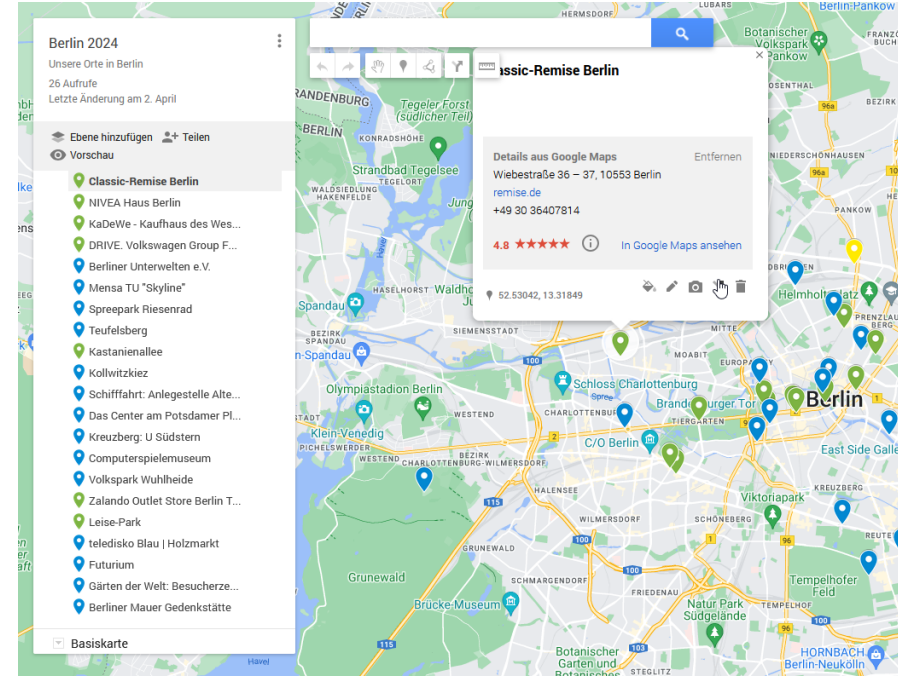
Berlin 2024
Unsere Orte in Berlin
26 Aufrufe
Letzte Änderung am 2. April

Ebene hinzufügen
Teilen
Vorschau

Classic-Remise Berlin
NIVEA Haus Berlin
KaDeWe - Kaufhaus des Wes...
DRIVE. Volkswagen Group F...
Berliner Unterwelten e.V.
Mensa TU "Skyline"
Spreepark Riesenrad
Teufelsberg
Kastanienallee
Kollwitzkiez
Schifffahrt: Anlegestelle Alte...
Das Center am Potsdamer Pl...
Kreuzberg: U Südstern
Computerspielemuseum
Volkspark Wuhlheide
Zalando Outlet Store Berlin T...
Leise-Park
teledisko Blau | Holzmarkt
Futurium
Gärten der Welt: Besucherze...
Berliner Mauer Gedenkstätte

Basiskarte

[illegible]assic-Remise Berlin
Details aus Google Maps
Entfernen
Wiebestraße 36 – 37, 10553 Berlin
remise.de
+49 30 36407814
4.8 ★★★★★
In Google Maps ansehen
52.53042, 13.31849

HERMSDORF
Berlin-Pankow
Botanischer Volkspark Pankow
FRANZÖSISCH BUCHHOLZ
PANKOW
RANDENBURG
Tegeler Forst (südlicher Teil)
KONRADSHÖHE
NIEDERSCHÖNHAUSEN
Strandbad Tegelsee
TEGELORT
WALDSIEDLUNG HAKENFELDE
Jung
Spandau
HASELHORST
Waldhoh
Ju
SIEMENSSTADT
Helmholtzplatz
BERG
n-Spandau
MOABIT
Olympiastadion Berlin
Schloss Charlottenburg
WESTEND
CHARLOTTENBURG
Spree
Brandenburger Tor
TIERGARTEN
Berlin
Klein-Venedig
PICHELSWERDER
C/O Berlin
WESTEND
CHARLOTTENBURG-WILMERSDORF
BEZIRK
East Side Galle
HALENSEE
Viktoriapark
WILMERSDORF
SCHÖNEBERG
GRUNEWALD
Grunewald
Tempelhofer Feld
FRIEDENAU
Brücke-Museum
Natur Park Südgelände
Botanischer Garten und Botanisches
HORNBACH Berlin-Neukölln
Havel
115
96a
96